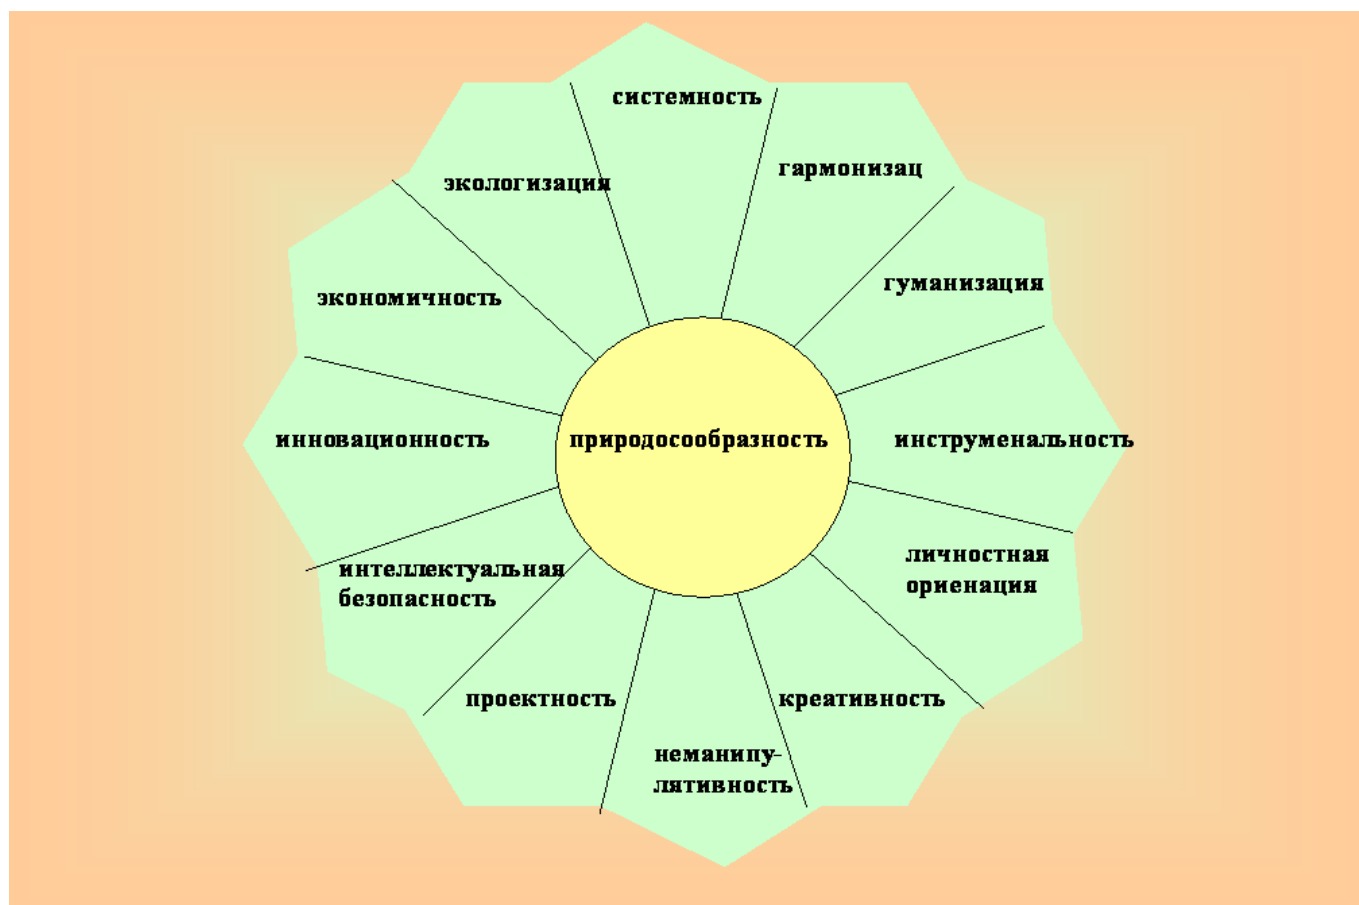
системность

гармонизац

гуманизация

инструменальность

личностная ориенация

креативность

неманипулятивность

проектность

интеллектуальная безопасность

инновационность

экономичность

экологизация

природосообразность